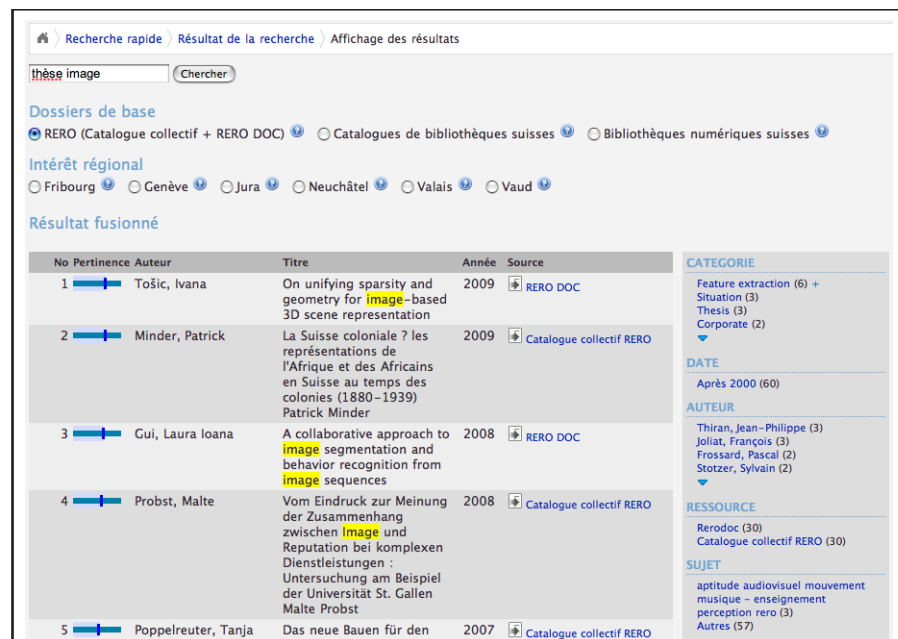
Recherche rapide 〉 Résultat de la recherche 〉 Affichage des résultats

thèse image Chercher

Dossiers de base

RERO (Catalogue collectif + RERO DOC) Catalogues de bibliothèques suisses Bibliothèques numériques suisses

Intérêt régional

Fribourg Genève Jura Neuchâtel Valais Vaud

Résultat fusionné

| No | Pertinence | Auteur | Titre | Année | Source |
|---|---|---|---|---|---|
| 1 | | Tošic, Ivana | On unifying sparsity and geometry for image-based 3D scene representation | 2009 | RERO DOC |
| 2 | | Minder, Patrick | La Suisse coloniale ? les représentations de l'Afrique et des Africains en Suisse au temps des colonies (1880-1939) Patrick Minder | 2009 | Catalogue collectif RERO |
| 3 | | Gui, Laura Ioana | A collaborative approach to image segmentation and behavior recognition from image sequences | 2008 | RERO DOC |
| 4 | | Probst, Malte | Vom Eindruck zur Meinung der Zusammenhang zwischen Image und Reputation bei komplexen Dienstleistungen : Untersuchung am Beispiel der Universität St. Gallen Malte Probst | 2008 | Catalogue collectif RERO |
| 5 | | Poppelreuter, Tanja | Das neue Bauen für den | 2007 | Catalogue collectif RERO |

CATEGORIE
Feature extraction (6) +
Situation (3)
Thesis (3)
Corporate (2)

DATE
Après 2000 (60)

AUTEUR
Thiran, Jean-Philippe (3)
Joliat, François (3)
Frossard, Pascal (2)
Stotzer, Sylvain (2)

RESSOURCE
Rerodoc (30)
Catalogue collectif RERO (30)

SUJET
aptitude audiovisuel mouvement musique - enseignement perception rero (3)
Autres (57)